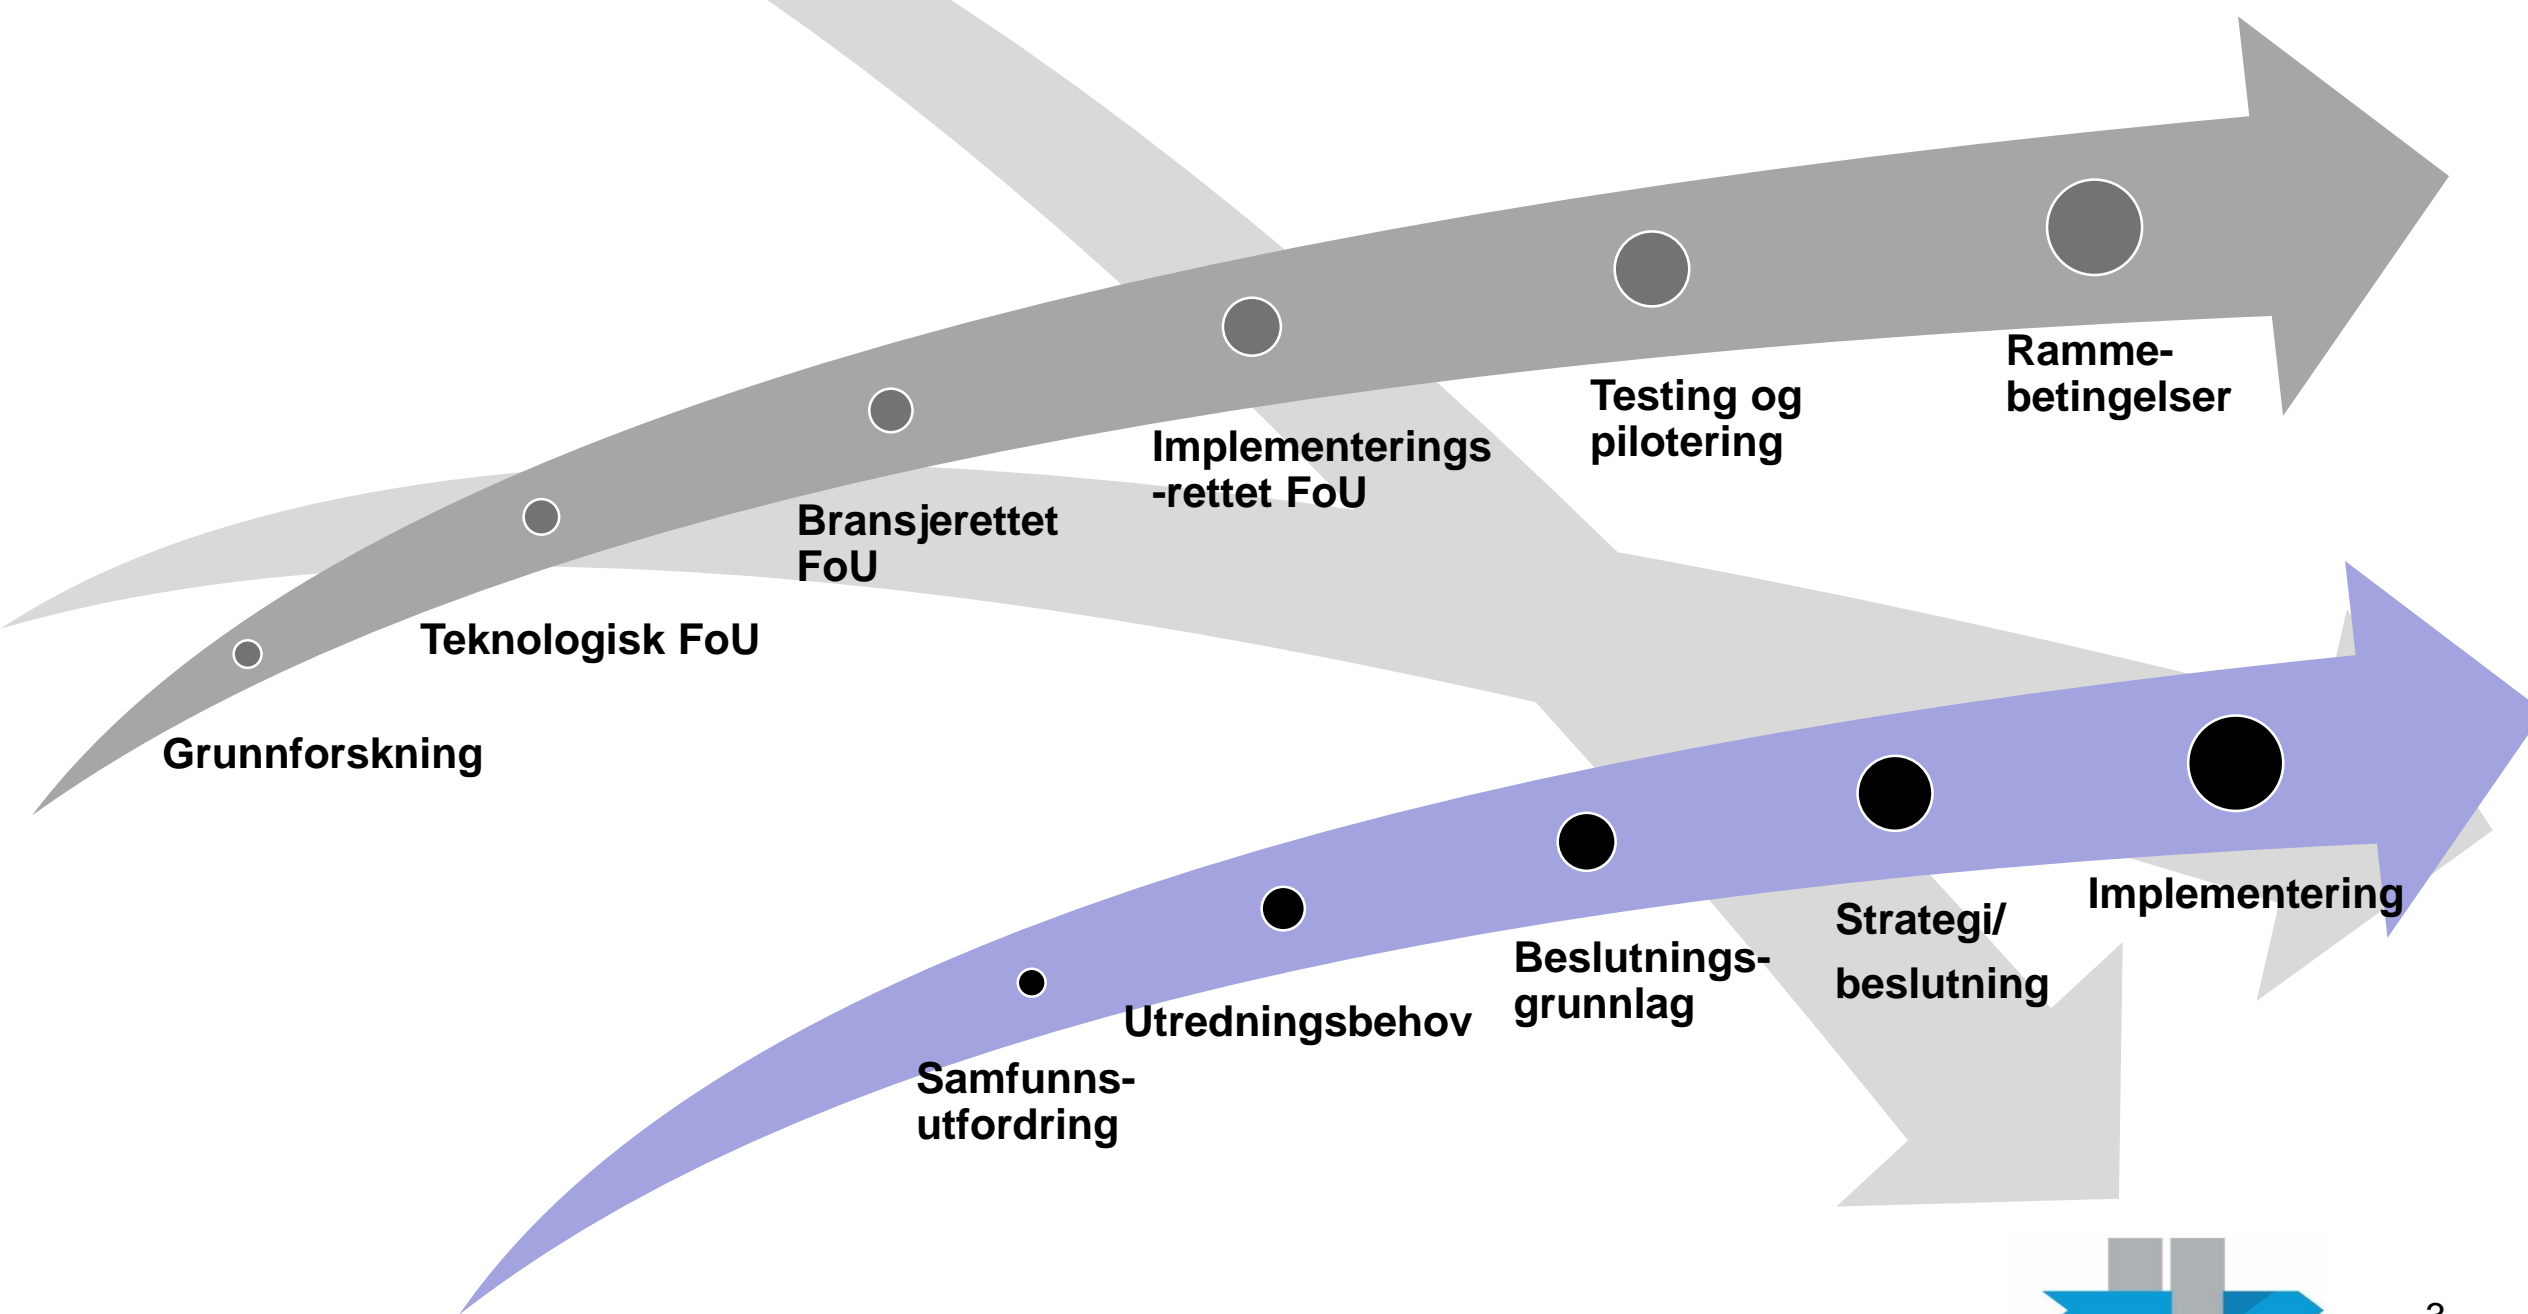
Grunnforskning

Teknologisk FoU

Bransjerettet FoU

Implementerings -rettet FoU

Testing og pilotering

Ramme-betingelser

Samfunns-utfordring

Utredningsbehov

Beslutnings-grunnlag

Strategi/ beslutning

Implementering

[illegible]